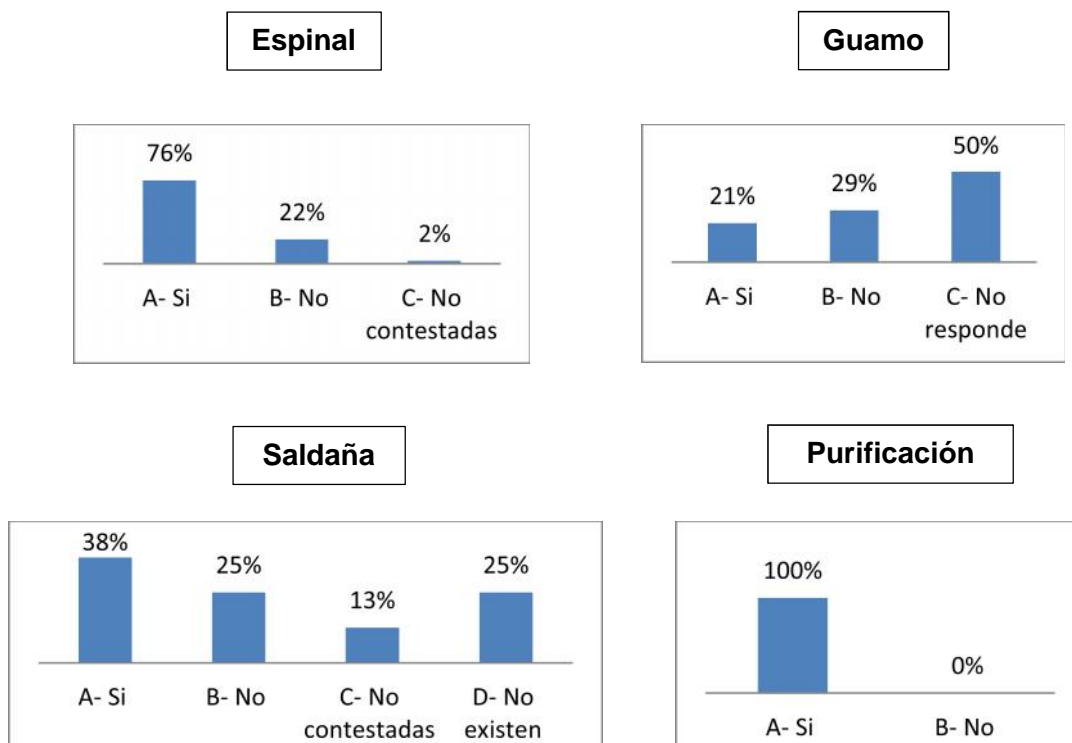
Espinal

76%
22%
2%
A- Si
B- No
C- No contestadas

Guamo

21%
29%
50%
A- Si
B- No
C- No responde

Saldaña

38%
25%
13%
25%
A- Si
B- No
C- No contestadas
D- No existen

Purificación

100%
0%
A- Si
B- No